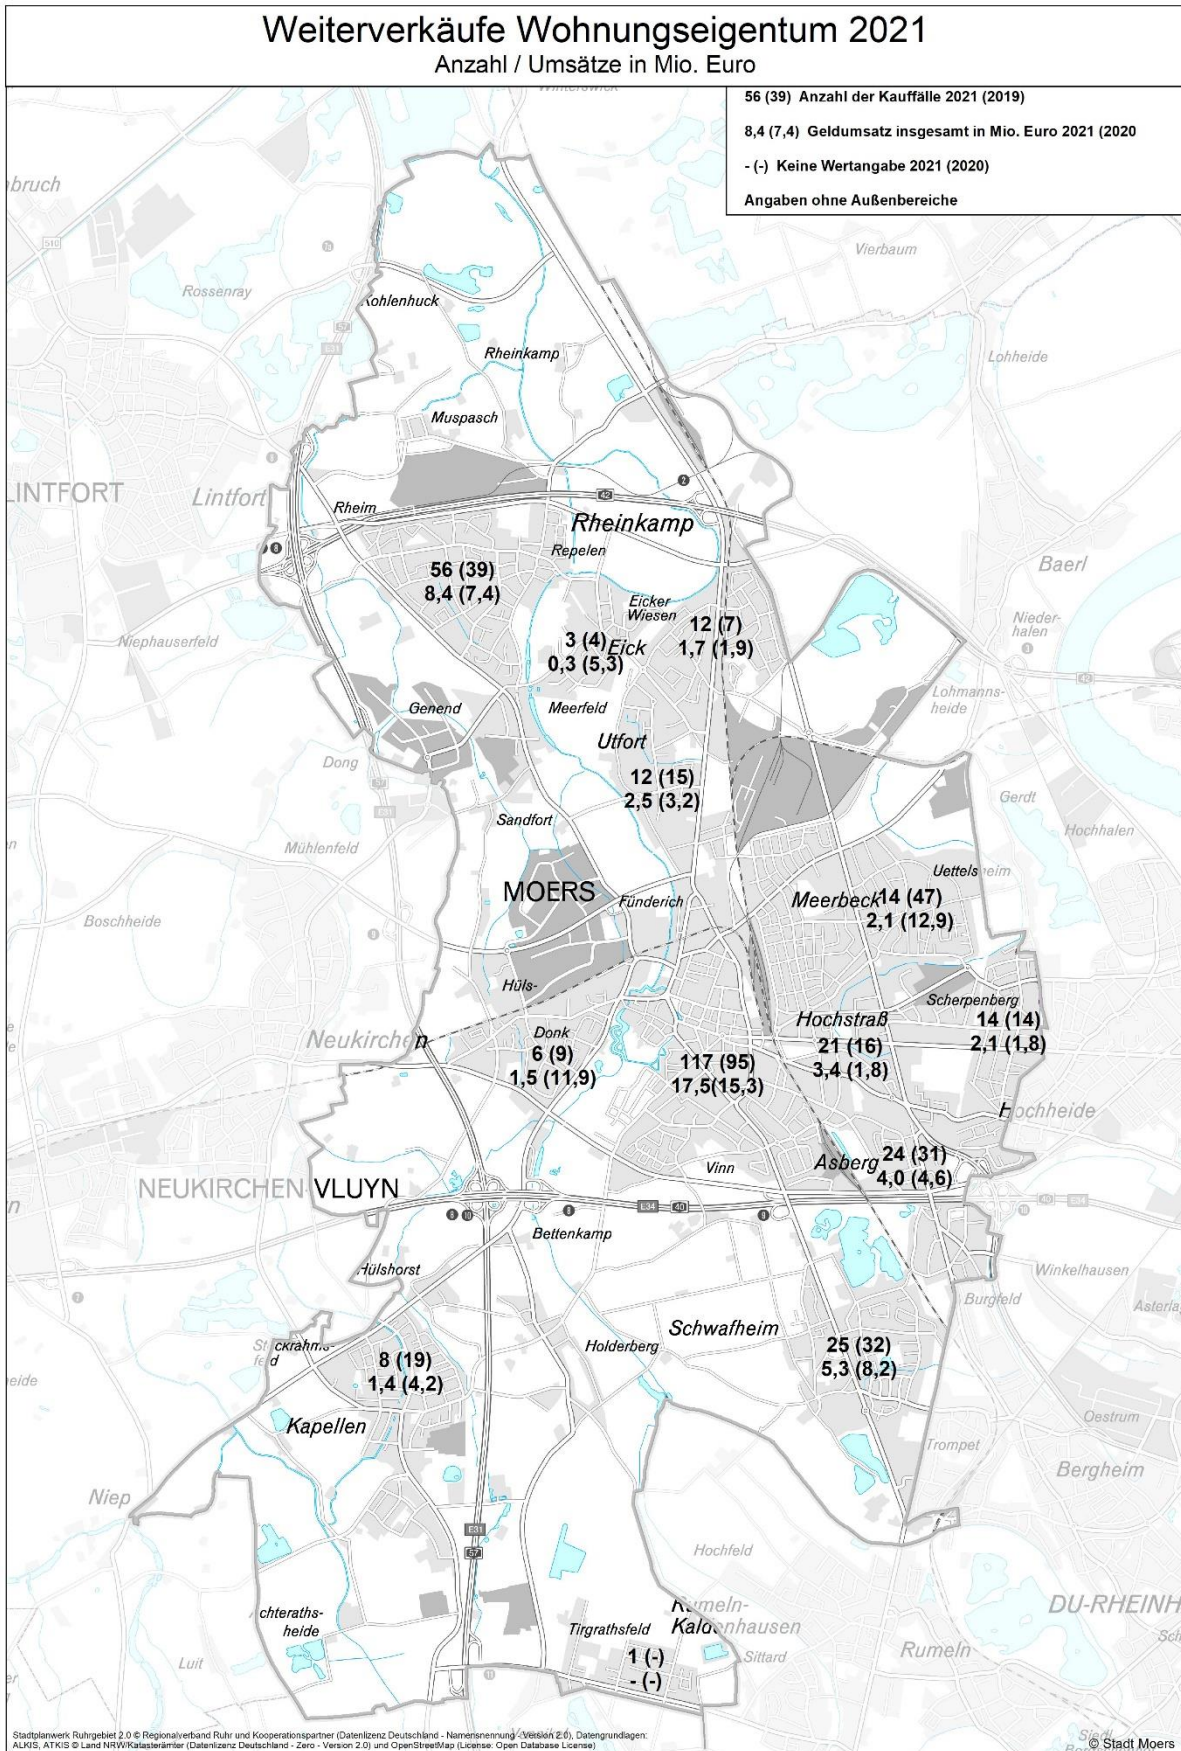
Weiterverkäufe Wohnungseigentum 2021
Anzahl / Umsätze in Mio. Euro

56 (39) Anzahl der Kauffälle 2021 (2019)
8,4 (7,4) Geldumsatz insgesamt in Mio. Euro 2021 (2020
- (-) Keine Wertangabe 2021 (2020)
Angaben ohne Außenbereiche

bruch
Rossenray
Kohlenhuck
Rheinkamp
Muspasch
Vierbaum
Lohheide
LINTFORT
Lintfort
Rheim
Rheinkamp
Repelen
Baerl
56 (39)
8,4 (7,4)
Eicker Wiesen
3 (4) Eick
0,3 (5,3)
12 (7)
1,7 (1,9)
Niephauserfeld
Niederhafen
Lohmannsheide
Genend
Meerfeld
Utfort
Dong
12 (15)
2,5 (3,2)
Gerdt
Hochhalen
Sandfort
Mühlenfeld
Uettelsheim
MOERS
Fünderich
Meerbeck 14 (47)
2,1 (12,9)
Boschheide
Hüls-
Scherpenberg
Neukirchen
Donk
6 (9)
1,5 (11,9)
Hochstraß
14 (14)
2,1 (1,8)
117 (95)
17,5(15,3)
21 (16)
3,4 (1,8)
Hochheide
Vinn
Asberg 24 (31)
4,0 (4,6)
NEUKIRCHEN VLUYN
Bettenkamp
Hülshorst
Winkelhausen
Burgfeld
Asteria
Stockrahmsfeld
Schwafheim
Holderberg
25 (32)
5,3 (8,2)
8 (19)
1,4 (4,2)
eide
Kapellen
Oestrum
Trompet
Bergheim
Niep
Hochfeld
DU-RHEINH
Rumeln-Kaldenhausen
chterathsheide
Tirgrathsfeld
1 (-)
- (-)
Sittard
Rumeln
Luit

Stadtplanwerk Ruhrgebiet 2.0 © Regionalverband Ruhr und Kooperationspartner (Datenlizenz Deutschland - Namensnennung - Version 2.0), Datengrundlagen: ALKIS, ATKIS © Land NRW/Katasterämter (Datenlizenz Deutschland - Zero - Version 2.0) und OpenStreetMap (License: Open Database License)
© Stadt Moers